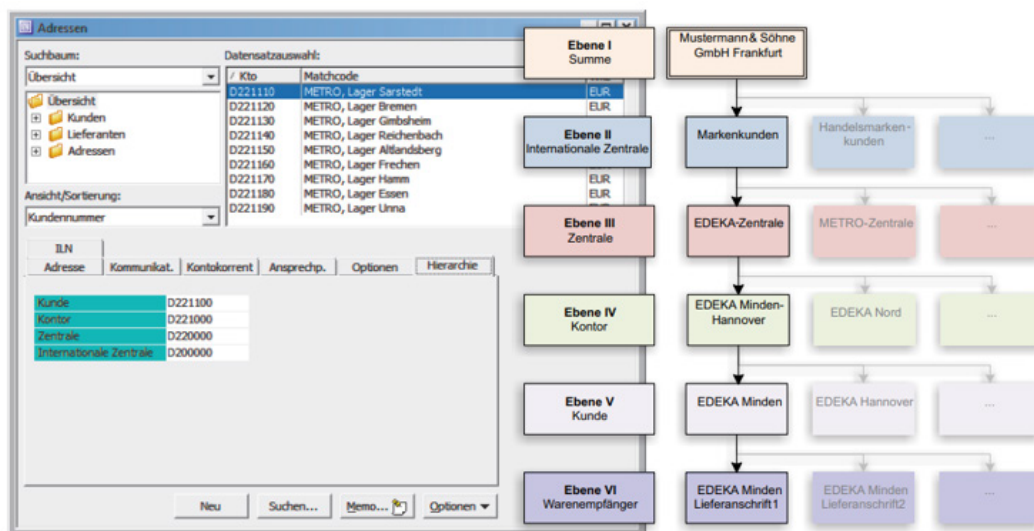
Adressen

Suchbaum:

Übersicht

Übersicht
Kunden
Lieferanten
Adressen

Ansicht/Sortierung:

Kundennummer

Datensatzauswahl:

| / Kto | Matchcode | |
|---|---|---|
| D221110 | METRO, Lager Sarstedt | EUR |
| D221120 | METRO, Lager Bremen | EUR |
| D221130 | METRO, Lager Gimbsheim | EUR |
| D221140 | METRO, Lager Reichenbach | EUR |
| D221150 | METRO, Lager Altlandsberg | EUR |
| D221160 | METRO, Lager Frechen | EUR |
| D221170 | METRO, Lager Hamm | EUR |
| D221180 | METRO, Lager Essen | EUR |
| D221190 | METRO, Lager Unna | EUR |

ILN
Adresse | Kommunikat. | Kontokorrent | Ansprechp. | Optionen | Hierarchie

| Kunde | D221100 |
|---|---|
| Kontor | D221000 |
| Zentrale | D220000 |
| Internationale Zentrale | D200000 |

Neu | Suchen... | Memo... | Optionen

Ebene I
Summe

Mustermann & Söhne GmbH Frankfurt

Ebene II
Internationale Zentrale

Markenkunden

Handelsmarkenkunden

...

Ebene III
Zentrale

EDEKA-Zentrale

METRO-Zentrale

...

Ebene IV
Kontor

EDEKA Minden-Hannover

EDEKA Nord

...

Ebene V
Kunde

EDEKA Minden

EDEKA Hannover

...

Ebene VI
Warenempfänger

EDEKA Minden Lieferanschrift1

EDEKA Minden Lieferanschrift2

...